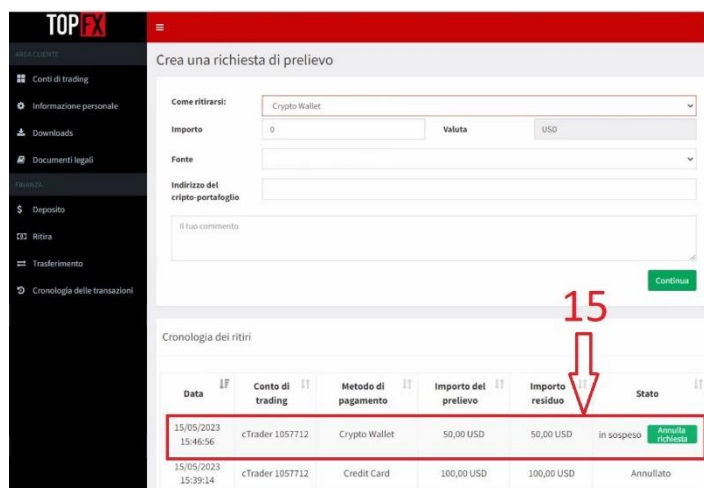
TOPFX

AREA CLIENTE

Conti di trading

Informazione personale

Downloads

Documenti legali

FINANZA

Deposito

Ritira

Trasferimento

Cronologia delle transazioni

Crea una richiesta di prelievo

Come ritirarsi: Crypto Wallet

Importo 0

Valuta USD

Fonte

Indirizzo del cripto-portafoglio

Il tuo commento

Continua

15

Cronologia dei ritiri

| Data | Conto di trading | Metodo di pagamento | Importo del prelievo | Importo residuo | Stato |
|---|---|---|---|---|---|
| 15/05/2023 15:46:56 | cTrader 1057712 | Crypto Wallet | 50,00 USD | 50,00 USD | in sospeso Annulla richiesta |
| 15/05/2023 15:39:14 | cTrader 1057712 | Credit Card | 100,00 USD | 100,00 USD | Annullato |